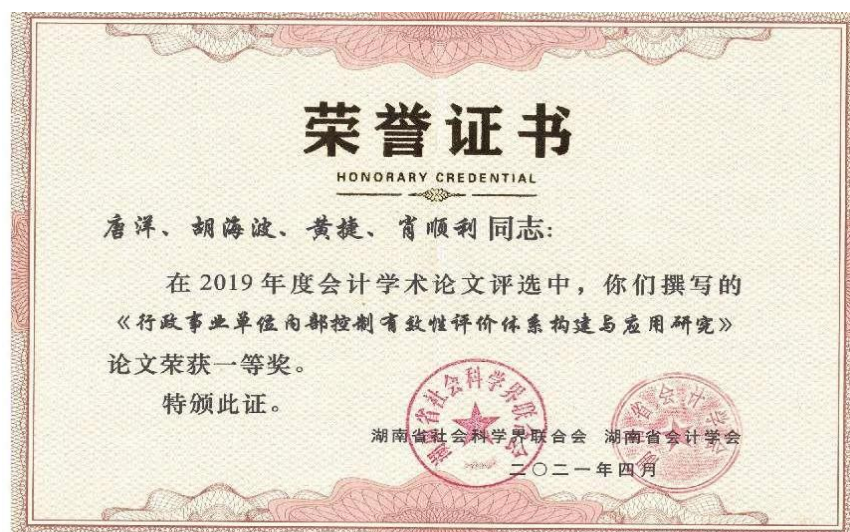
荣誉证书

HONORARY CREDENTIAL

唐洋、胡海波、黄捷、肖顺利同志:

在 2019 年度会计学术论文评选中，你们撰写的《行政事业单位内部控制有效性评价体系构建与应用研究》论文荣获一等奖。

特颁此证。

湖南省社会科学界联合会　湖南省会计学会

二〇二一年四月